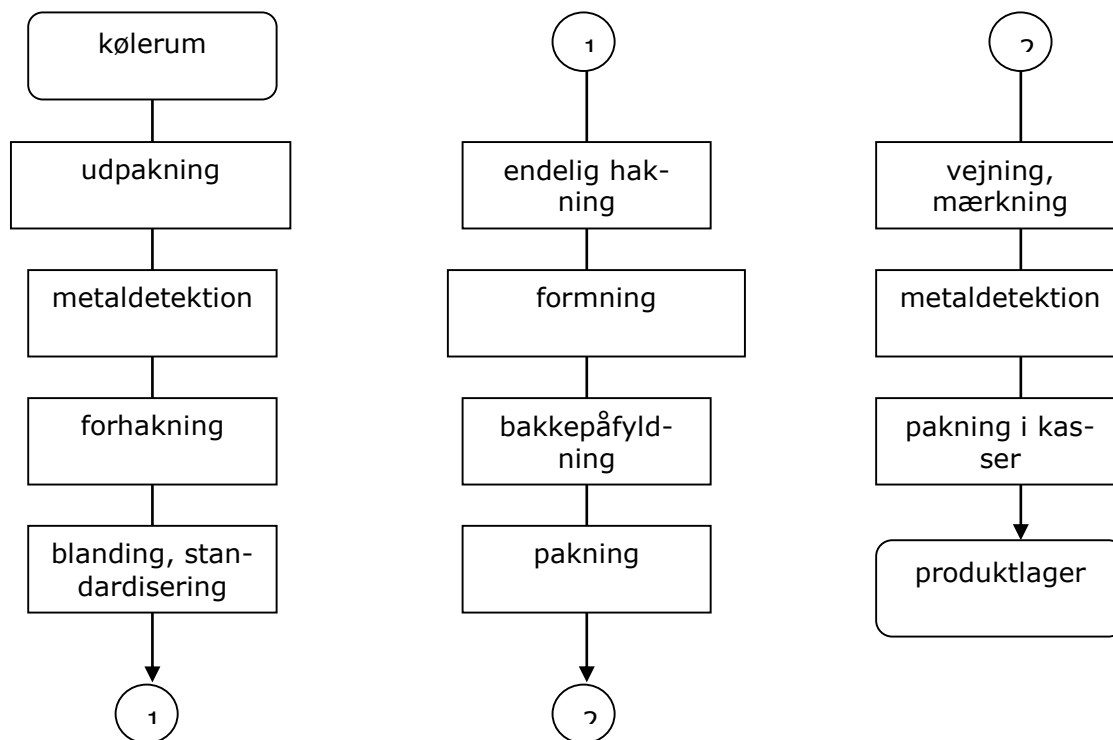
kølerum

udpakning

metaldetektion

forhakning

blanding, standardisering

1

1

endelig hakning

formning

bakkepåfyldning

pakning

2

2

vejning, mærkning

metaldetektion

pakning i kasser

produktlager